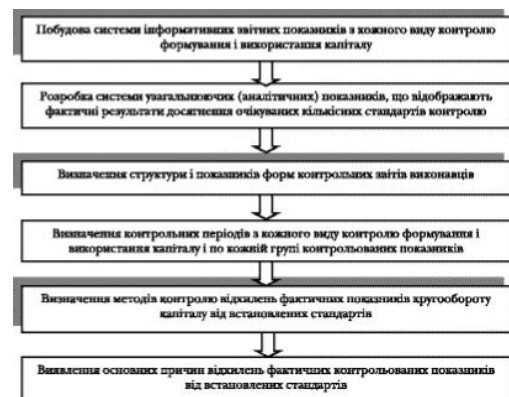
Побудова системи інформативних звітних показників з кожного виду контролю формування і використання капіталу

Розробка системи узагальнюючих (аналітичних) показників, що відображають фактичні результати досягнення очікуваних кількісних стандартів контролю

Визначення структури і показників форм контрольних звітів виконавців

Визначення контрольних періодів з кожного виду контролю формування і використання капіталу і по кожній групі контрольованих показників

Визначення методів контролю відхилень фактичних показників кругообороту капіталу від встановлених стандартів

Виявлення основних причин відхилень фактичних контрольованих показників від встановлених стандартів